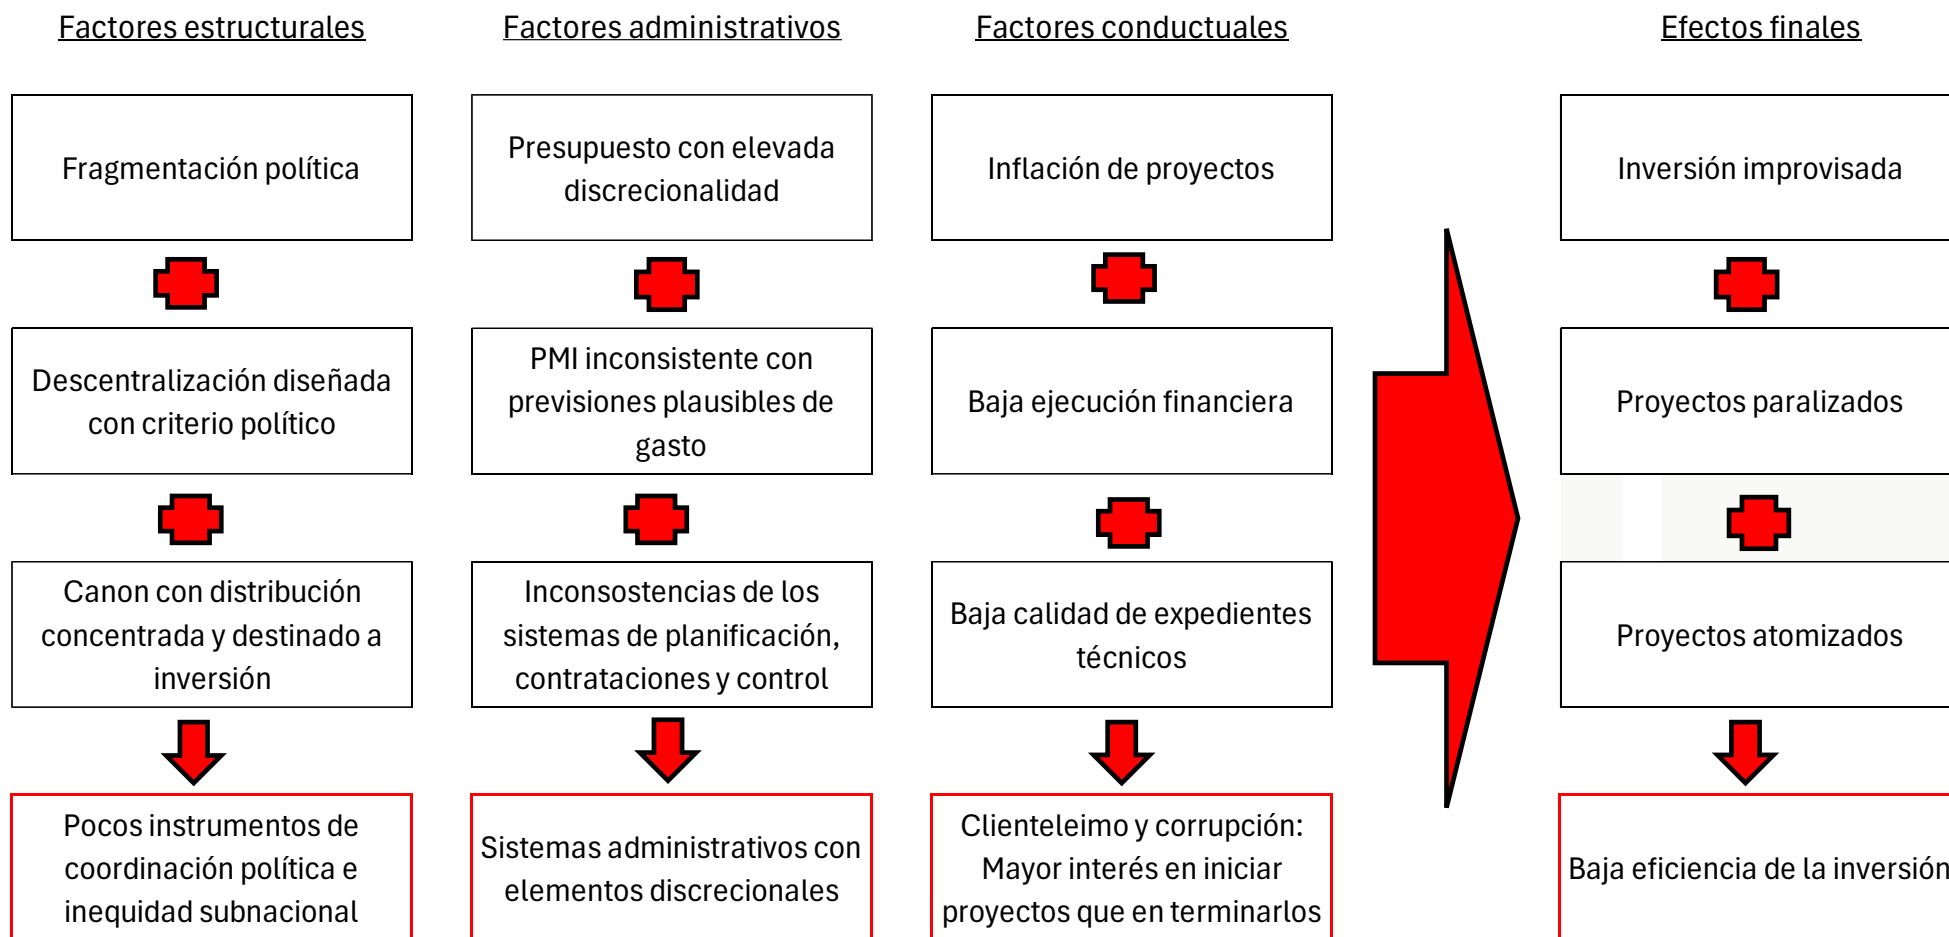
Factores estructurales

Fragmentación política

Descentralización diseñada con criterio político

Canon con distribución concentrada y destinado a inversión

Pocos instrumentos de coordinación política e inequidad subnacional

Factores administrativos

Presupuesto con elevada discrecionalidad

PMI inconsistente con previsiones plausibles de gasto

Inconsostencias de los sistemas de planificación, contrataciones y control

Sistemas administrativos con elementos discrecionales

Factores conductuales

Inflación de proyectos

Baja ejecución financiera

Baja calidad de expedientes técnicos

Clienteleimo y corrupción: Mayor interés en iniciar proyectos que en terminarlos

Efectos finales

Inversión improvisada

Proyectos paralizados

Proyectos atomizados

Baja eficiencia de la inversión